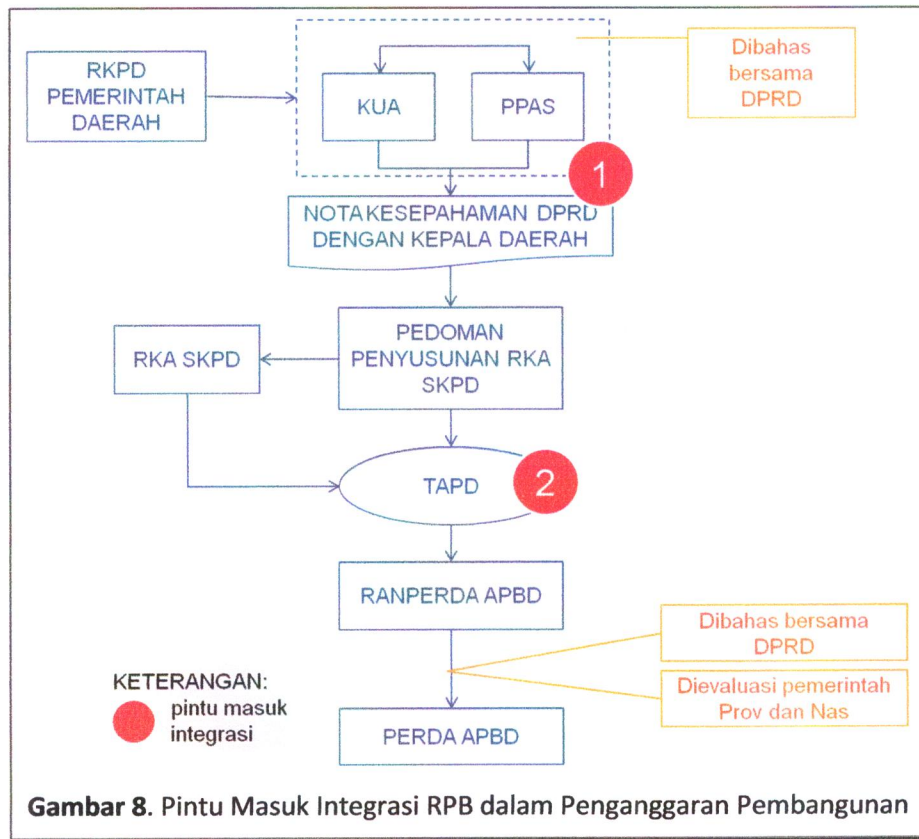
RKPD PEMERINTAH DAERAH

KUA

PPAS

Dibahas bersama DPRD

1

NOTA KESEPAHAMAN DPRD DENGAN KEPALA DAERAH

RKA SKPD

PEDOMAN PENYUSUNAN RKA SKPD

TAPD

2

RANPERDA APBD

Dibahas bersama DPRD

Dievaluasi pemerintah Prov dan Nas

KETERANGAN:
pintu masuk integrasi

PERDA APBD

**Gambar 8**. Pintu Masuk Integrasi RPB dalam Penganggaran Pembangunan